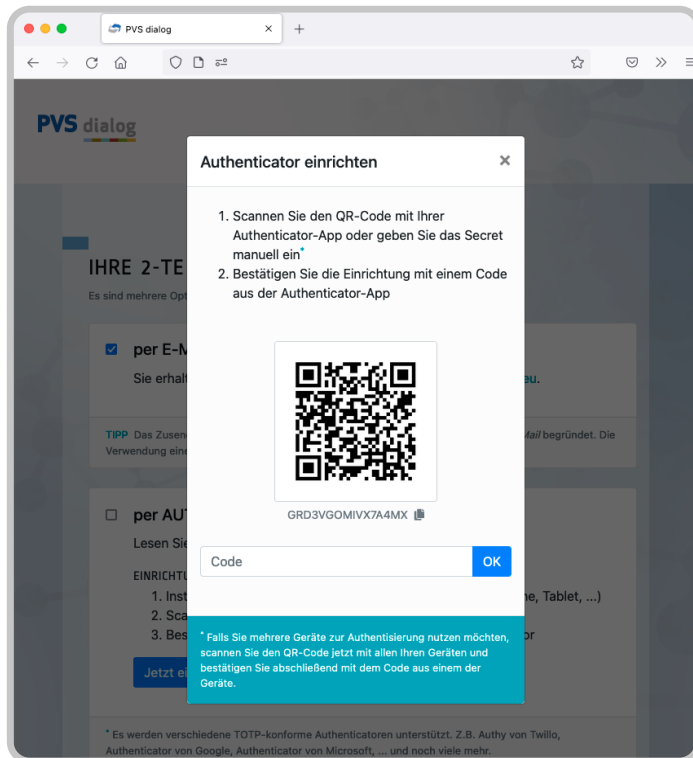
PVS dialog ×
+

PVS dialog

Authenticator einrichten ×

1. Scannen Sie den QR-Code mit Ihrer Authenticator-App oder geben Sie das Secret manuell ein*
2. Bestätigen Sie die Einrichtung mit einem Code aus der Authenticator-App

GRD3VGOMIVX7A4MX

Code
OK

* Falls Sie mehrere Geräte zur Authentisierung nutzen möchten, scannen Sie den QR-Code jetzt mit allen Ihren Geräten und bestätigen Sie abschließend mit dem Code aus einem der Geräte.

IHRE 2-TE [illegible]

Es sind mehrere Opt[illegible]

per E-M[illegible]

Sie erhalt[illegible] eu.

TIPP Das Zusen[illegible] Mail begründet. Die Verwendung ein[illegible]

per AUT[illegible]

Lesen Sie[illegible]

EINRICHTU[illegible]

1. Inst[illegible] ne, Tablet, ...)
2. Sca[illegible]
3. Bes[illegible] or

Jetzt ei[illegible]

* Es werden verschiedene TOTP-konforme Authenticatoren unterstützt. Z.B. Authy von Twillo, Authenticator von Google, Authenticator von Microsoft, ... und noch viele mehr.